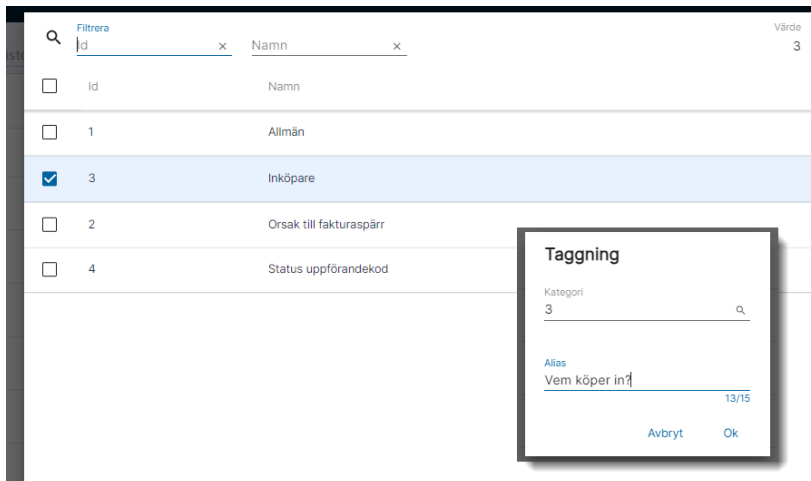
Filtrera
Id ×
Namn ×
Värde
3

| | Id | Namn |
|---|---|---|
| ☐ | 1 | Allmän |
| ☑ | 3 | Inköpare |
| ☐ | 2 | Orsak till fakturaspärr |
| ☐ | 4 | Status uppförandekod |

Taggning
Kategori
3
Alias
Vem köper in?
13/15
Avbryt Ok